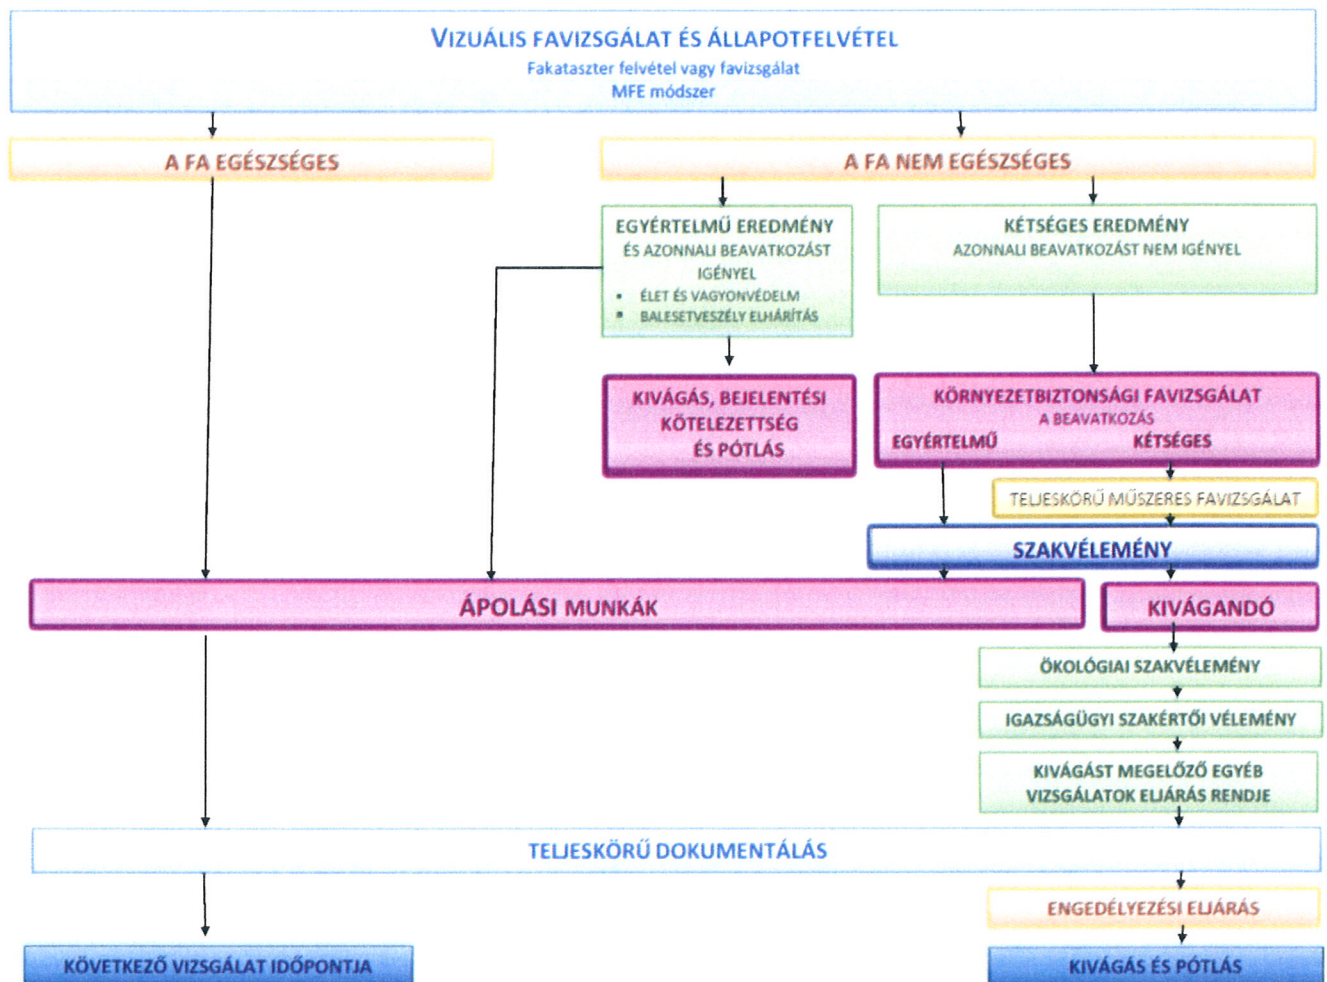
VIZUÁLIS FAVIZSGÁLAT ÉS ÁLLAPOTFELVÉTEL
Fakataszter felvétel vagy favizsgálat
MFE módszer

A FA EGÉSZSÉGES

A FA NEM EGÉSZSÉGES

EGYÉRTELMŰ EREDMÉNY
ÉS AZONNALI BEAVATKOZÁST IGÉNYEL
• ÉLET ÉS VAGYONVÉDELM
• BALESETVESZÉLY ELHÁRÍTÁS

KÉTSÉGES EREDMÉNY
AZONNALI BEAVATKOZÁST NEM IGÉNYEL

KIVÁGÁS, BEJELENTÉSI KÖTELEZETTSÉG ÉS PÓTLÁS

KÖRNYEZETBIZTONSÁGI FAVIZSGÁLAT
A BEAVATKOZÁS
EGYÉRTELMŰ
KÉTSÉGES

TELJESKÖRŰ MŰSZERES FAVIZSGÁLAT

SZAKVÉLEMÉNY

ÁPOLÁSI MUNKÁK

KIVÁGANDÓ

ÖKOLÓGIAI SZAKVÉLEMÉNY

IGAZSÁGÜGYI SZAKÉRTŐI VÉLEMÉNY

KIVÁGÁST MEGELŐZŐ EGYÉB VIZSGÁLATOK ELJÁRÁS RENDJE

TELJESKÖRŰ DOKUMENTÁLÁS

ENGEDÉLYEZÉSI ELJÁRÁS

KÖVETKEZŐ VIZSGÁLAT IDŐPONTJA

KIVÁGÁS ÉS PÓTLÁS